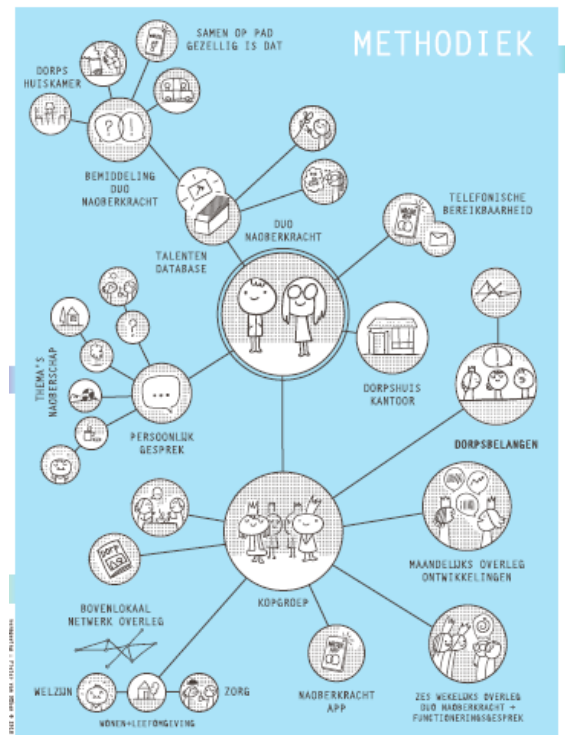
METHODIEK

SAMEN OP PAD GEZELLIG IS DAT

DORPS HUISKAMER

BEMIDDELING DUO NAOBERKRACHT

TALENTEN DATABASE

DUO NAOBERKRACHT

TELEFONISCHE BEREIKBAARHEID

THEMA'S NAOBERSCHAP

PERSOONLIJK GESPREK

DORPSHUIS KANTOOR

DORPSBELANGEN

MAANDELIJKS OVERLEG ONTWIKKELINGEN

BOVENLOKAAL NETWERK OVERLEG

KOPGROEP

NAOBERKRACHT APP

ZES WEKELIJKS OVERLEG DUO NAOBERKRACHT + FUNCTIONERINGSGESPREK

WELZIJN

ZORG

WONEN+LEEFOMGEVING